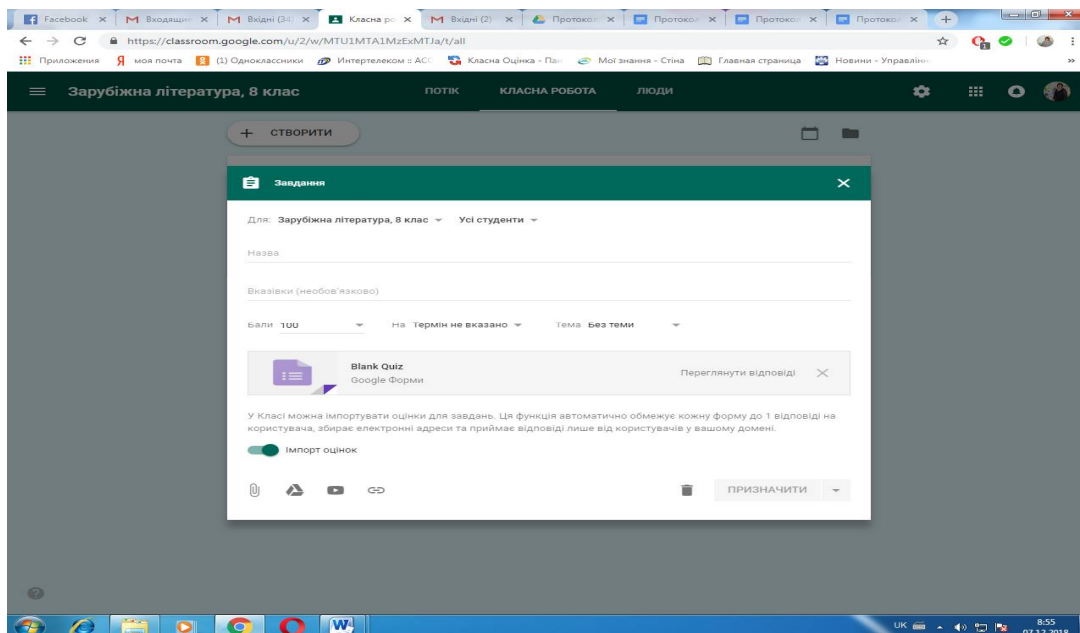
Facebook × | M Входящи × | M Вхідні (34 × | Класна ро × | M Вхідні (2) × | Протокол × | Протокол × | Протокол × | Протокол ×

https://classroom.google.com/u/2/w/MTU1MTA1MzExMTJa/t/all

Приложения | моя почта | (1) Одноклассники | Интертелеком :: АС | Класна Оцінка - Пан | Мої знання - Стіна | Главная страница | Новини - Управлін

Зарубіжна література, 8 клас

ПОТІК | КЛАСНА РОБОТА | ЛЮДИ

+ СТВОРИТИ

Завдання

Для: Зарубіжна література, 8 клас | Усі студенти

Назва

Вказівки (необов'язково)

Бали 100 | На Термін не вказано | Тема Без теми

Blank Quiz
Google Форми

Переглянути відповіді

У Класі можна імпортувати оцінки для завдань. Ця функція автоматично обмежує кожну форму до 1 відповіді на користувача, збирає електронні адреси та приймає відповіді лише від користувачів у вашому домені.

Імпорт оцінок

ПРИЗНАЧИТИ

UK 8:55 07.12.2018